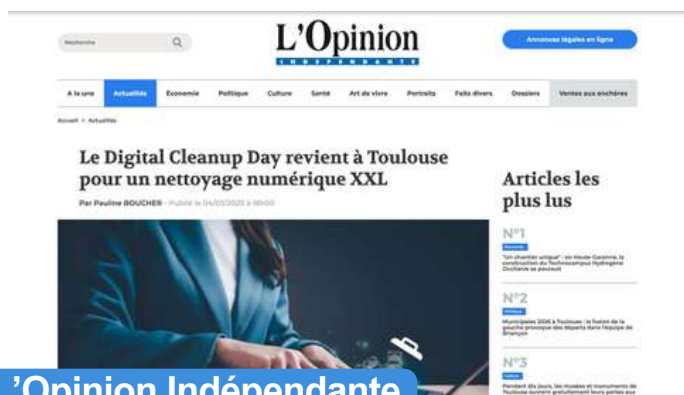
Recherche

L'Opinion
INDÉPENDANTE

Annonces légales en ligne

A la une | Actualités | Économie | Politique | Culture | Santé | Art de vivre | Portraits | Faits divers | Dossiers | Ventes aux enchères

Accueil > Actualités

Le Digital Cleanup Day revient à Toulouse pour un nettoyage numérique XXL

Par Pauline BOUCHER - Publié le 04/03/2025 à 10h00

Articles les plus lus

N°1
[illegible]
"Un chantier unique" : en Haute-Garonne, la construction du Technocampus Hydrogène Occitanie se poursuit

N°2
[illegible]
Municipales 2026 à Toulouse : la fusion de la gauche presque des départs dans l'équipe de Briançon

N°3
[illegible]
Pendant dix jours, les musées et monuments de Toulouse ouvrent gratuitement leurs portes aux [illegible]

'Opinion Indépendante